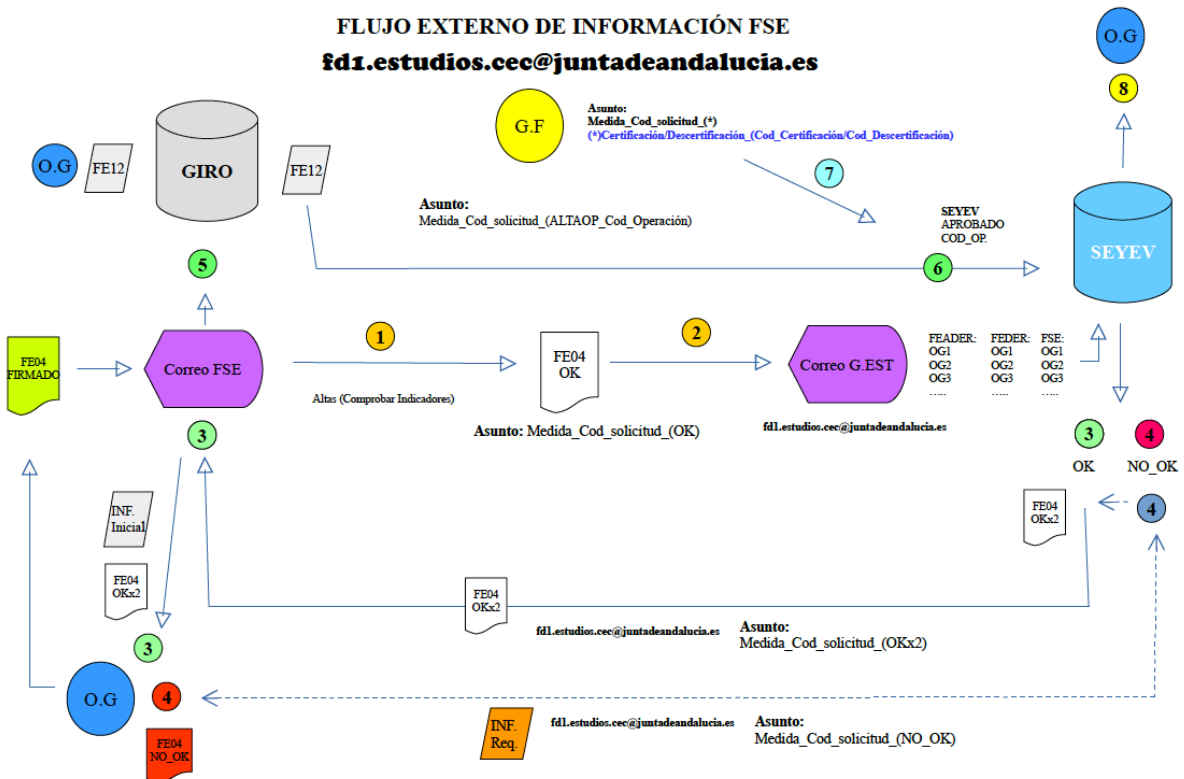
FLUJO EXTERNO DE INFORMACIÓN FSE

fd1.estudios.cec@juntadeandalucia.es

O.G

8

G.F

Asunto:
Medida_Cod_solicitud_(*)
(*)Certificación/Descertificación_(Cod_Certificación/Cod_Descertificación)

O.G

FE12

GIRO

FE12

7

Asunto:
Medida_Cod_solicitud_(ALTAOP_Cod_Operación)

SEYEV
APROBADO
COD_OP.

SEYEV

5

6

FE04
FIRMADO

Correo FSE

1

FE04
OK

2

Correo G.EST

| FEADER: | FEDER: | FSE: |
|---|---|---|
| OG1 | OG1 | OG1 |
| OG2 | OG2 | OG2 |
| OG3 | OG3 | OG3 |
| ..... | ..... | ..... |

Altas (Comprobar Indicadores)

3

Asunto: Medida_Cod_solicitud_(OK)

fd1.estudios.cec@juntadeandalucia.es

3

OK

4

NO_OK

INF.
Inicial

FE04
OKx2

4

FE04
OKx2

FE04
OKx2

3

fd1.estudios.cec@juntadeandalucia.es

Asunto:
Medida_Cod_solicitud_(OKx2)

O.G

4

FE04
NO_OK

INF.
Req.

fd1.estudios.cec@juntadeandalucia.es

Asunto:
Medida_Cod_solicitud_(NO_OK)